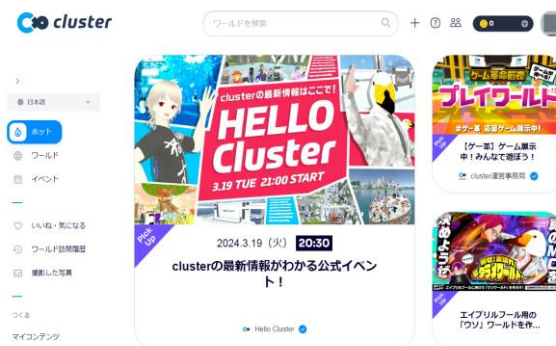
cluster

ワールドを検索

日本語

ホット

ワールド

イベント

いいね・気になる

ワールド訪問履歴

撮影した写真

つくる

マイコンテンツ

clusterの最新情報はここで!

HELLO Cluster

3.19 TUE 21:00 START

Pick Up

2024.3.19（火） 20:30

clusterの最新情報がわかる公式イベント！

Hello Cluster

ゲーム展示会

プレイワールド

#ゲーム 応募ゲーム展示中

Pick Up

【ゲーム】ゲーム展示中！みんなで遊ぼう！

cluster運営事務局

エイプリルフール用の「ウソ」ワールドを作...